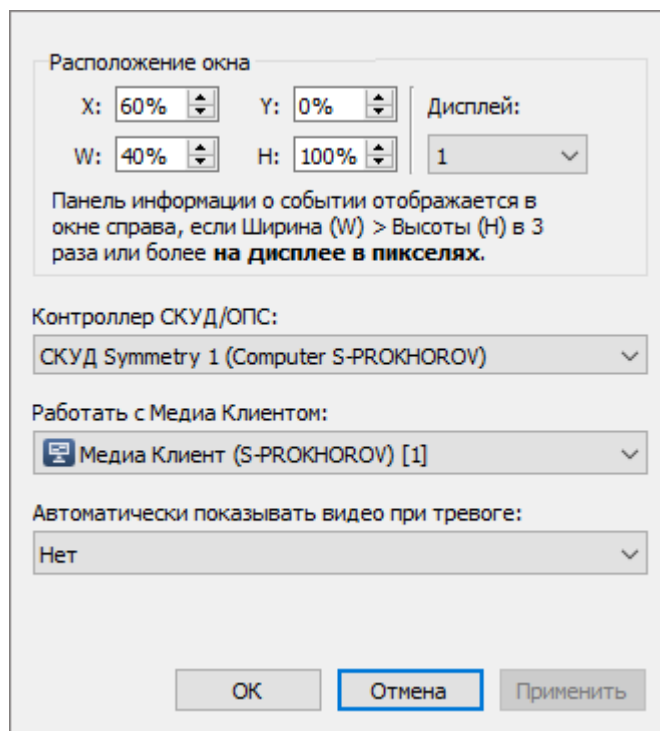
Расположение окна

X: 60%
Y: 0%
Дисплей:
W: 40%
H: 100%
1

Панель информации о событии отображается в окне справа, если Ширина (W) > Высоты (H) в 3 раза или более **на дисплее в пикселях**.

Контроллер СКУД/ОПС:

СКУД Symmetry 1 (Computer S-PROKHOROV)

Работать с Медиа Клиентом:

Медиа Клиент (S-PROKHOROV) [1]

Автоматически показывать видео при тревоге:

Нет

OK
Отмена
Применить